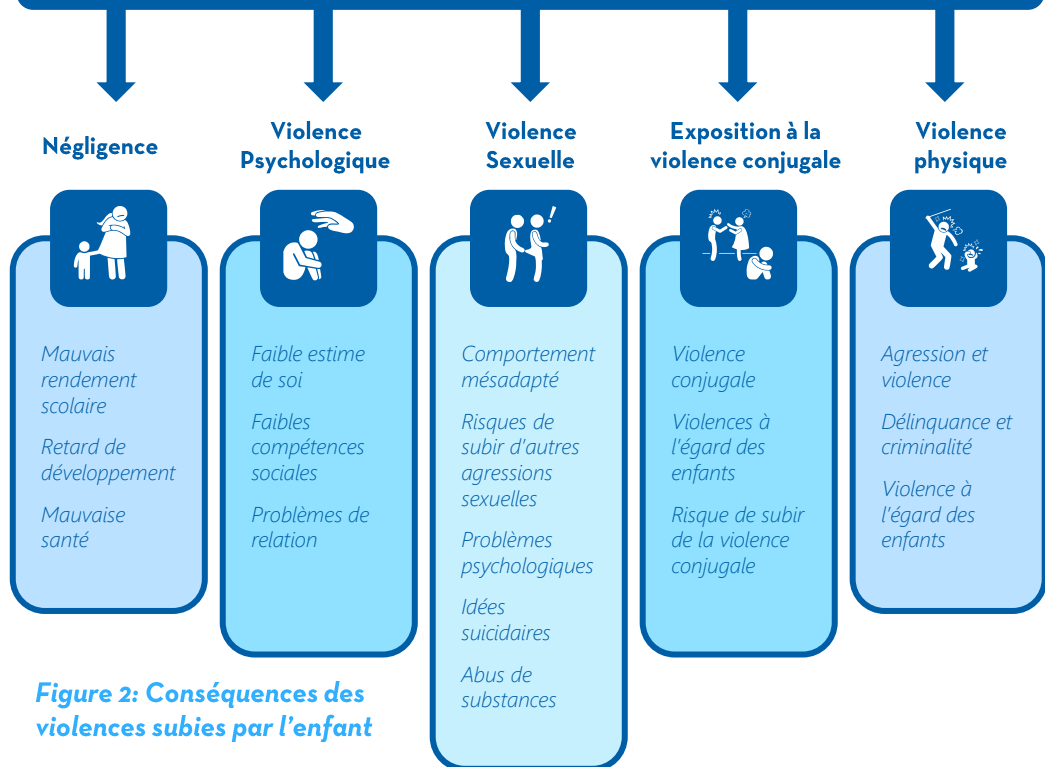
Négligence

Mauvais rendement scolaire

Retard de développement

Mauvaise santé

Violence Psychologique

Faible estime de soi

Faibles compétences sociales

Problèmes de relation

Violence Sexuelle

Comportement mésadapté

Risques de subir d'autres agressions sexuelles

Problèmes psychologiques

Idées suicidaires

Abus de substances

Exposition à la violence conjugale

Violence conjugale

Violences à l'égard des enfants

Risque de subir de la violence conjugale

Violence physique

Agression et violence

Délinquance et criminalité

Violence à l'égard des enfants

Figure 2: Conséquences des violences subies par l'enfant